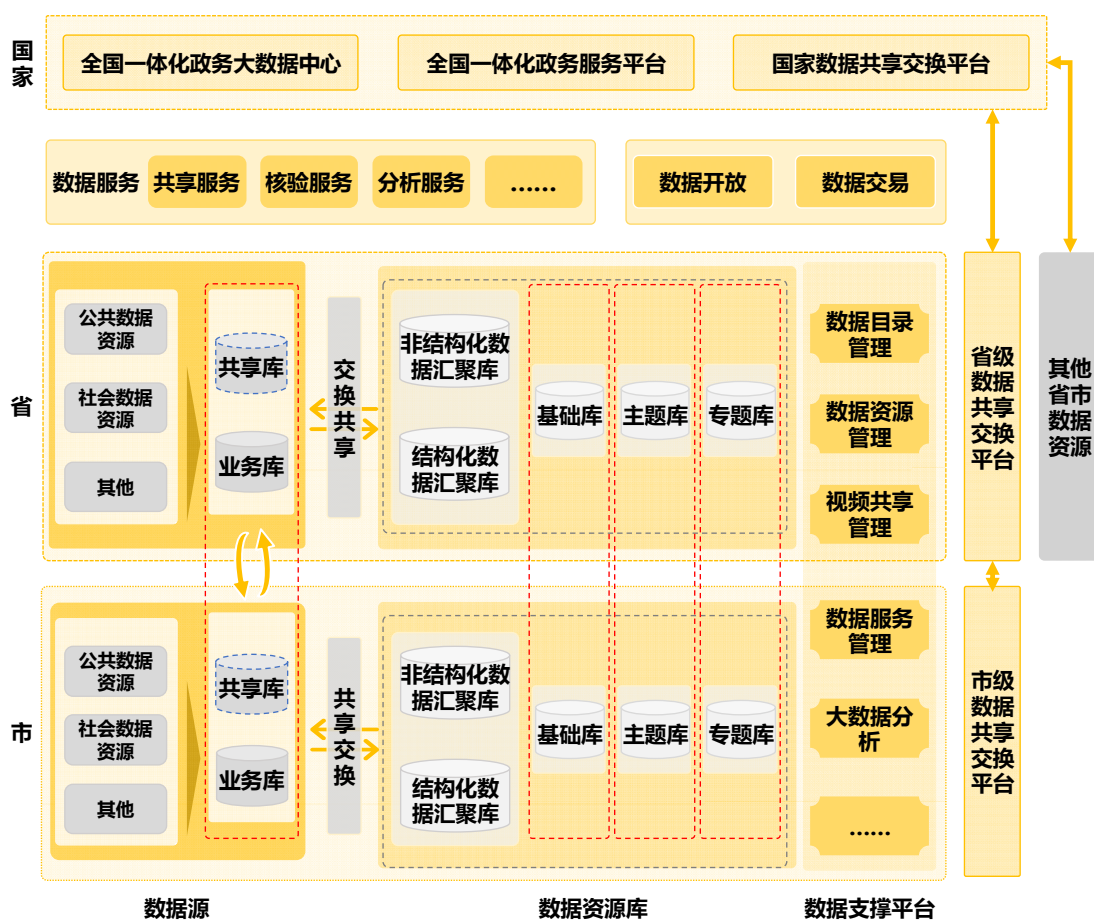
国家

全国一体化政务大数据中心

全国一体化政务服务平台

国家数据共享交换平台

数据服务 共享服务 核验服务 分析服务 ......

数据开放 数据交易

省

公共数据资源

社会数据资源

其他

共享库

业务库

交换共享

非结构化数据汇聚库

结构化数据汇聚库

基础库

主题库

专题库

数据目录管理

数据资源管理

视频共享管理

省级数据共享交换平台

其他省市数据资源

市

公共数据资源

社会数据资源

其他

共享库

业务库

共享交换

非结构化数据汇聚库

结构化数据汇聚库

基础库

主题库

专题库

数据服务管理

大数据分析

......

市级数据共享交换平台

数据源

数据资源库

数据支撑平台